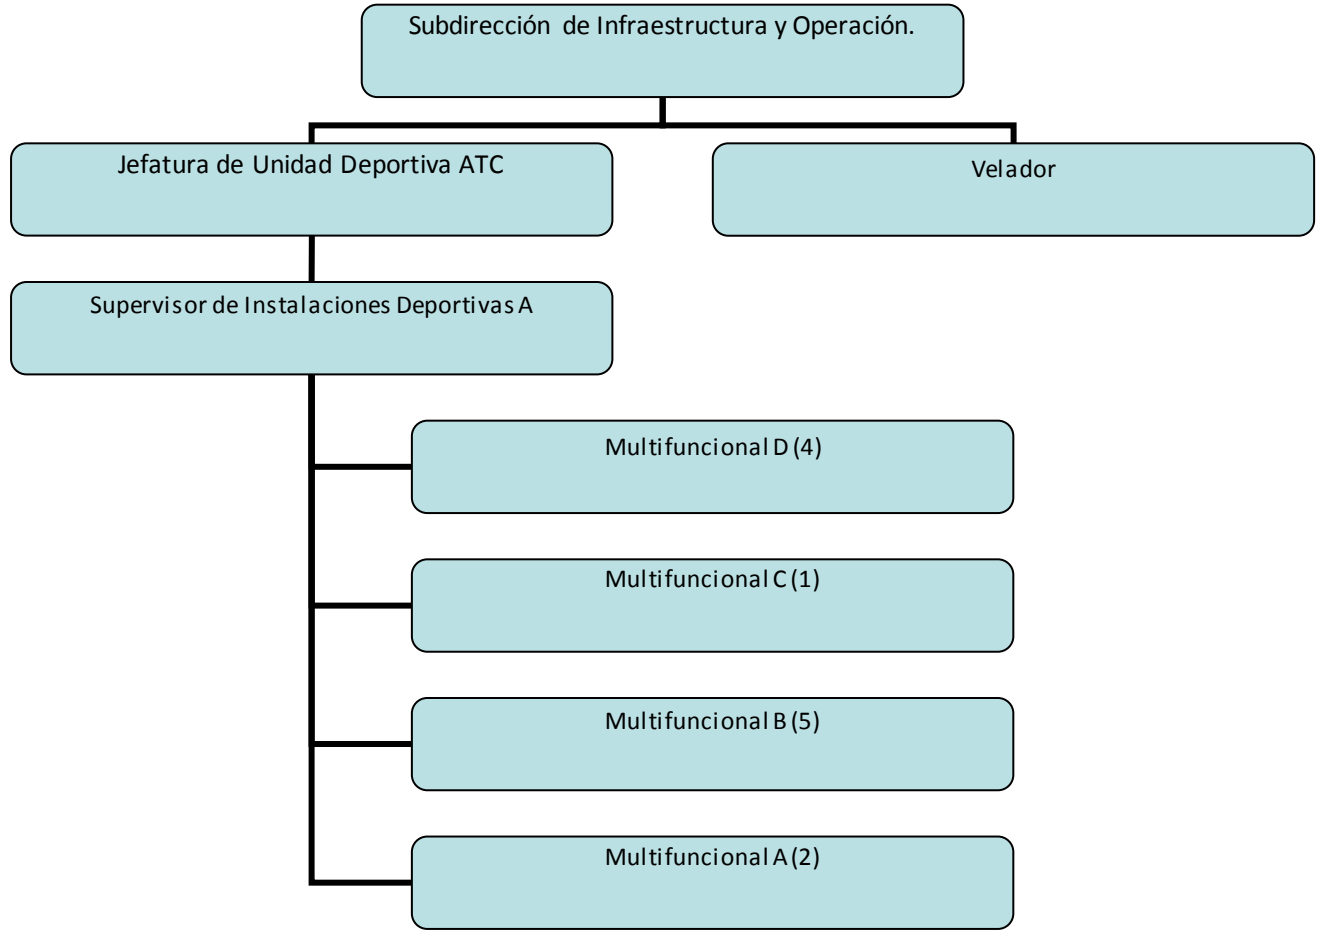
Subdirección de Infraestructura y Operación.

Jefatura de Unidad Deportiva ATC

Velador

Supervisor de Instalaciones Deportivas A

Multifuncional D (4)

Multifuncional C (1)

Multifuncional B (5)

Multifuncional A (2)